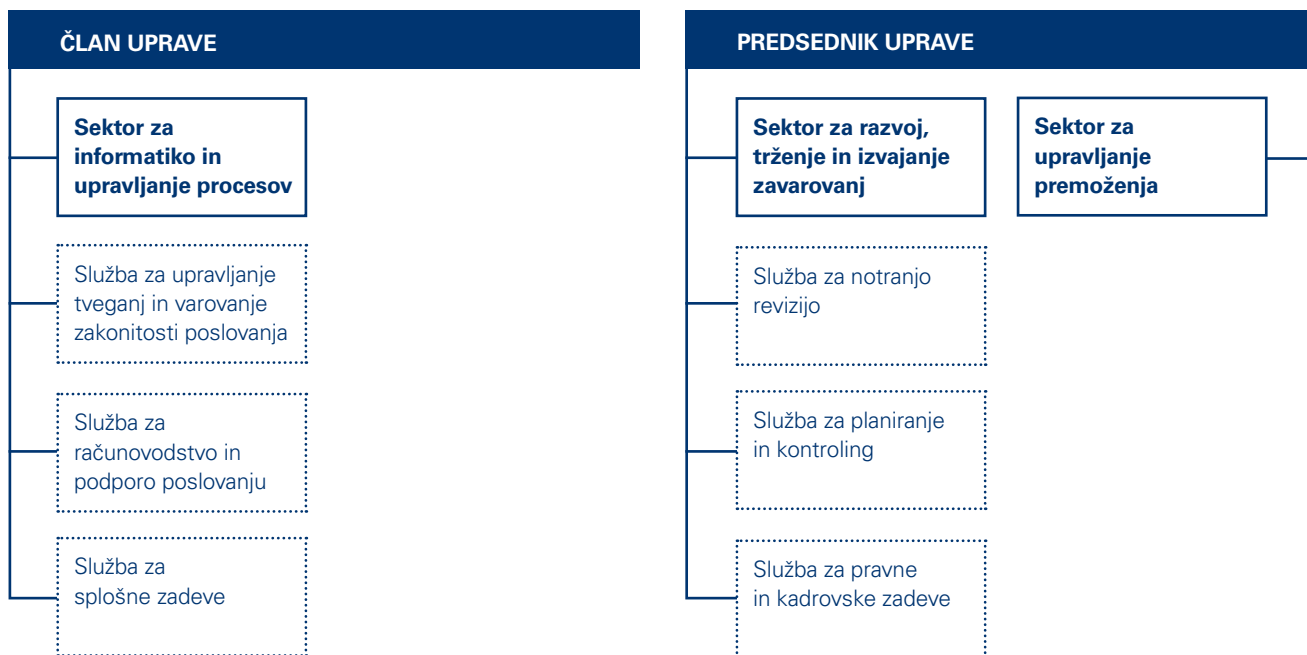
ČLAN UPRAVE

Sektor za informatiko in upravljanje procesov

Služba za upravljanje tveganj in varovanje zakonitosti poslovanja

Služba za računovodstvo in podporo poslovanju

Služba za splošne zadeve

PREDSEDNIK UPRAVE

Sektor za razvoj, trženje in izvajanje zavarovanj

Sektor za upravljanje premoženja

Služba za notranjo revizijo

Služba za planiranje in kontroling

Služba za pravne in kadrovske zadeve